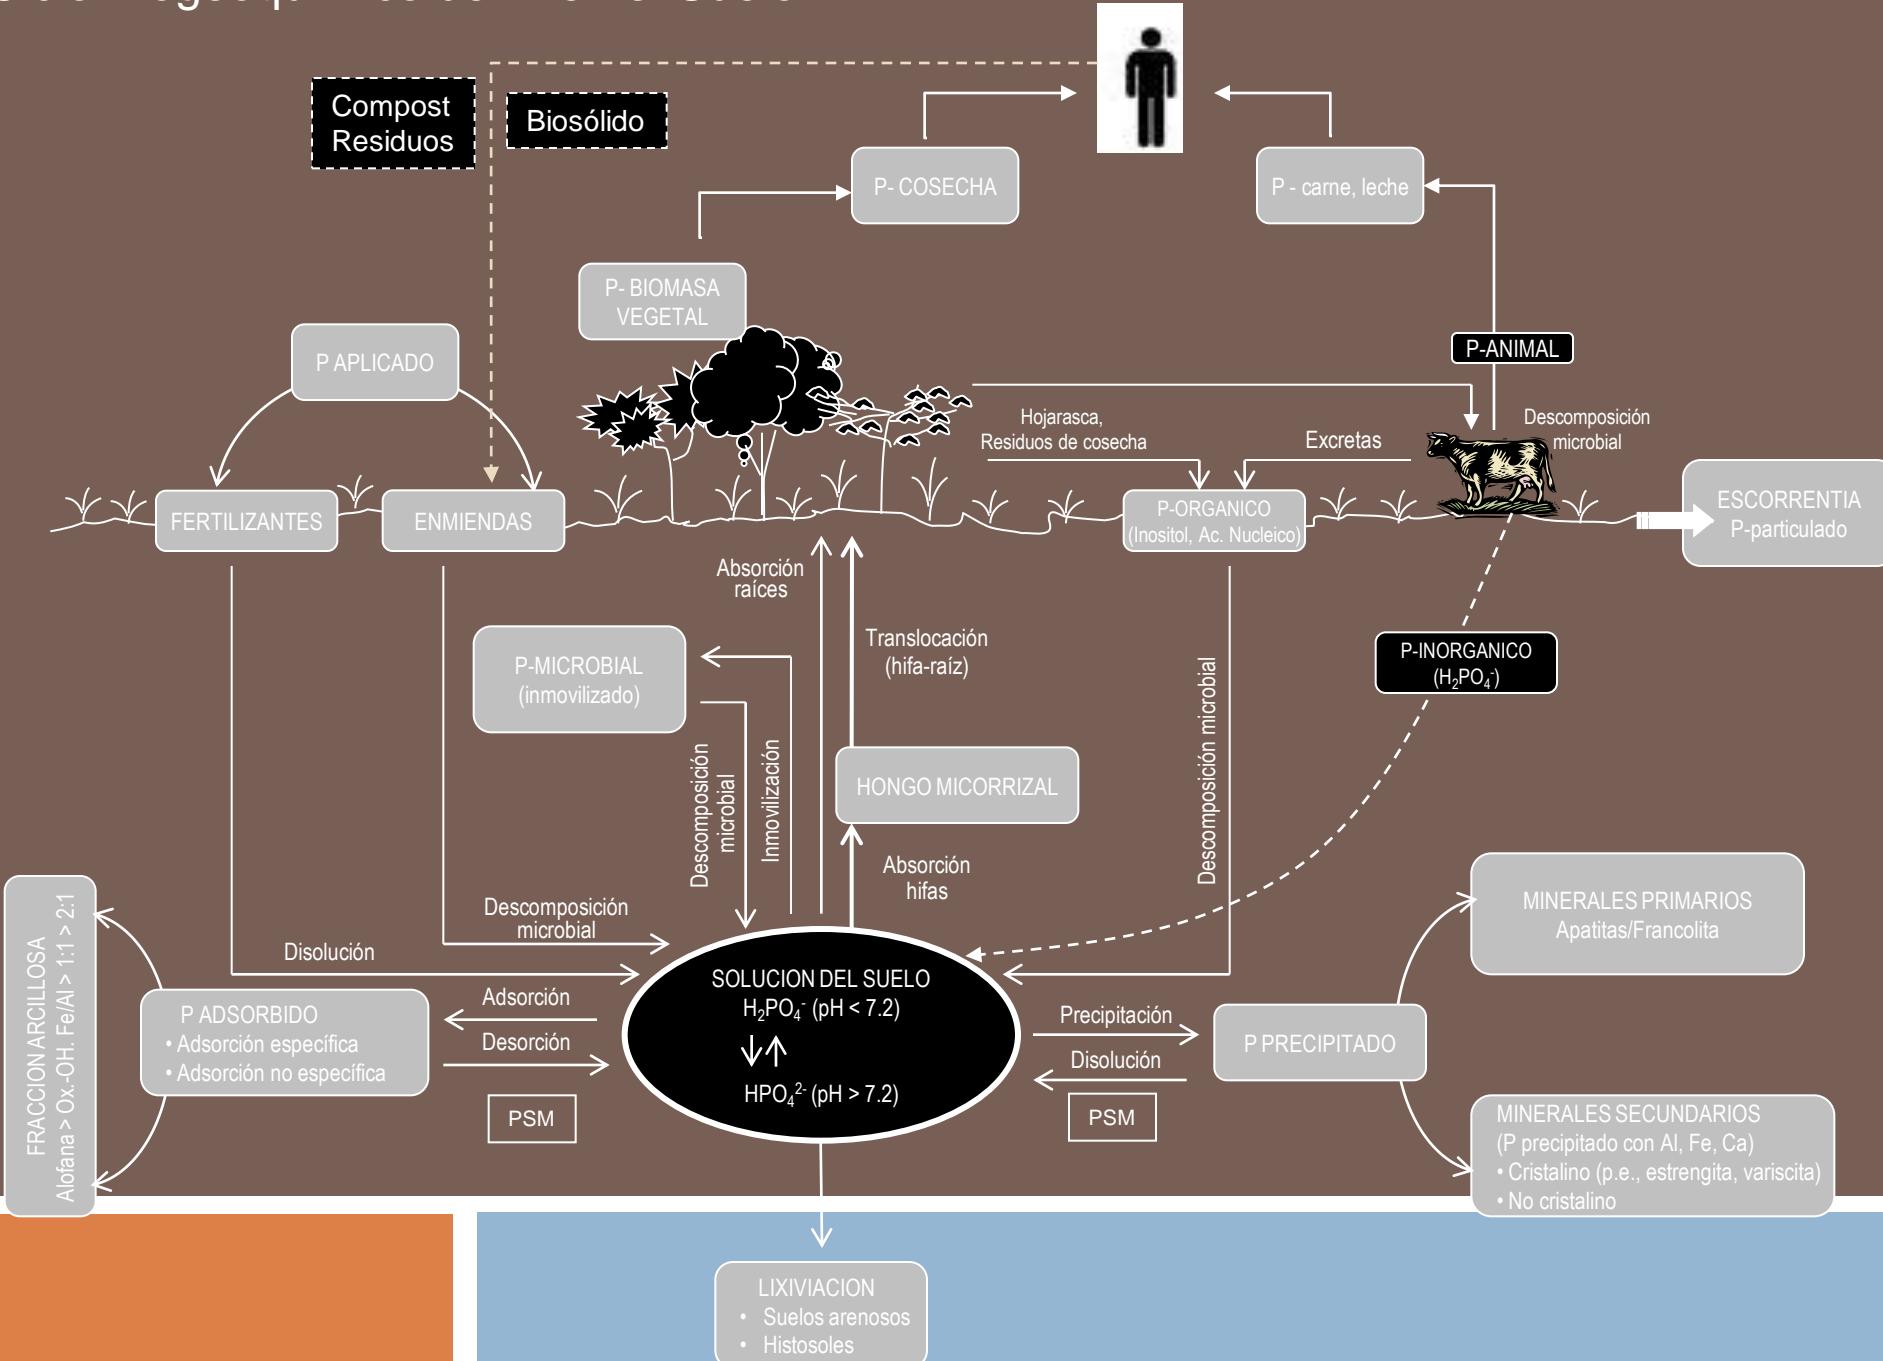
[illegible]

Compost Residuos

Biosólido

P- COSECHA

P - carne, leche

P- BIOMASA VEGETAL

P APLICADO

P-ANIMAL

Hojarasca, Residuos de cosecha

Excretas

Descomposición microbial

FERTILIZANTES

ENMIENDAS

P-ORGANICO (Inositol, Ac. Nucleico)

ESCORRENTIA P-particulado

Absorción raíces

Translocación (hifa-raíz)

P-MICROBIAL (inmovilizado)

P-INORGANICO ($H_2PO_4^-$)

Descomposición microbial

Inmovilización

HONGO MICORRIZAL

Descomposición microbial

Absorción hifas

MINERALES PRIMARIOS Apatitas/Francolita

FRACCION ARCILLOSA Alofana > Ox.-OH. Fe/Al > 1:1 > 2:1

Descomposición microbial

Disolución

SOLUCION DEL SUELO $H_2PO_4^-$ (pH < 7.2)

$HPO_4^{2-}$ (pH > 7.2)

P ADSORBIDO
• Adsorción específica
• Adsorción no específica

Adsorción

Desorción

PSM

Precipitación

Disolución

P PRECIPITADO

PSM

MINERALES SECUNDARIOS (P precipitado con Al, Fe, Ca)
• Cristalino (p.e., estrengita, variscita)
• No cristalino

LIXIVIACION
• Suelos arenosos
• Histosoles